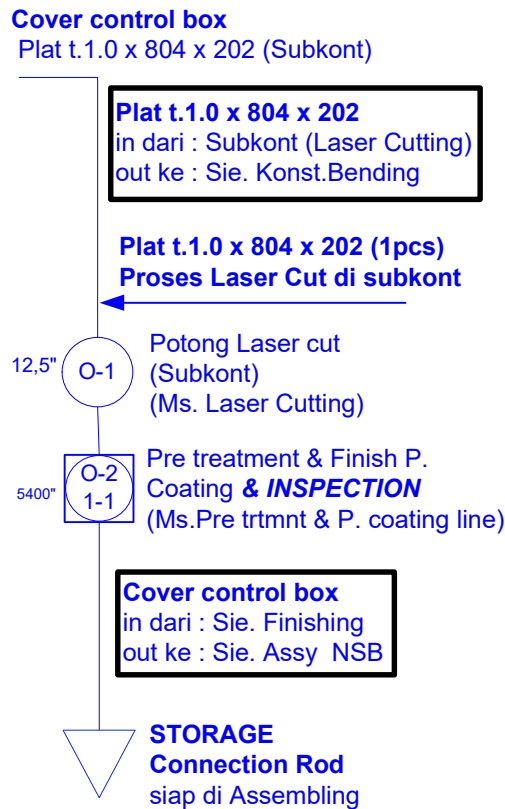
Cover control box
Plat t.1.0 x 804 x 202 (Subkont)

Plat t.1.0 x 804 x 202
in dari : Subkont (Laser Cutting)
out ke : Sie. Konst.Bending

Plat t.1.0 x 804 x 202 (1pcs)
Proses Laser Cut di subkont

12,5"

O-1

Potong Laser cut
(Subkont)
(Ms. Laser Cutting)

5400"

O-2
1-1

Pre treatment & Finish P.
Coating *& INSPECTION*
(Ms.Pre trtmnt & P. coating line)

Cover control box
in dari : Sie. Finishing
out ke : Sie. Assy NSB

STORAGE
Connection Rod
siap di Assembling